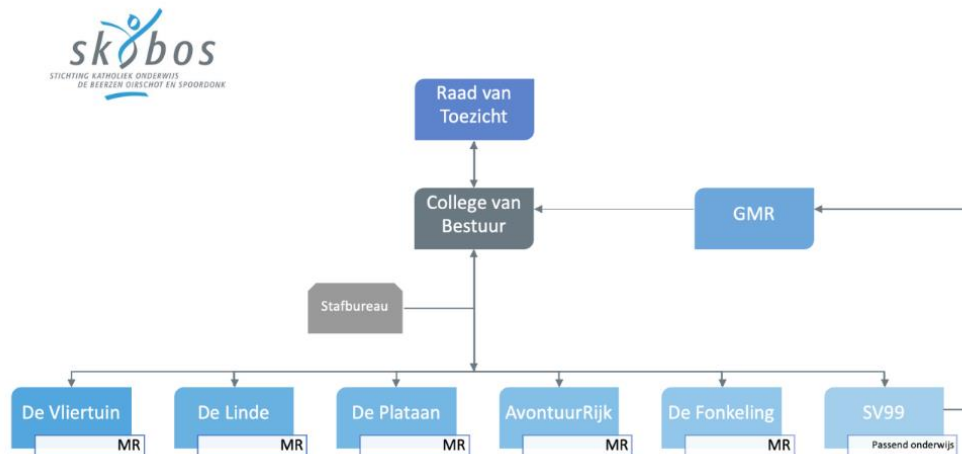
skobos
STICHTING KATHOLIEK ONDERWIJS
DE BEERZEN OIRSCHOT EN SPOORDONK

Raad van Toezicht

College van Bestuur

GMR

Stafbureau

De Vliertuin
MR

De Linde
MR

De Plataan
MR

AvontuurRijk
MR

De Fonkeling
MR

SV99
Passend onderwijs